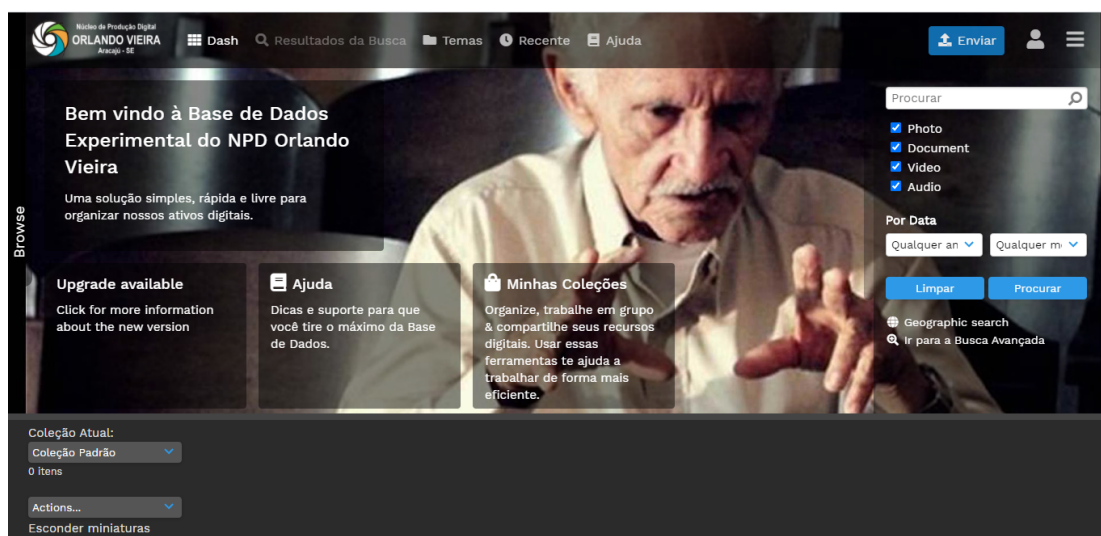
Núcleo de Produção Digital
ORLANDO VIEIRA
Aracajú - SE

Dash Resultados da Busca Temas Recente Ajuda

Enviar

Bem vindo à Base de Dados Experimental do NPD Orlando Vieira

Uma solução simples, rápida e livre para organizar nossos ativos digitais.

Browse

Procurar

Photo
Document
Video
Audio

Por Data

Qualquer an
Qualquer m

Limpar
Procurar

Geographic search
Ir para a Busca Avançada

Upgrade available
Click for more information about the new version

Ajuda
Dicas e suporte para que você tire o máximo da Base de Dados.

Minhas Coleções
Organize, trabalhe em grupo & compartilhe seus recursos digitais. Usar essas ferramentas te ajuda a trabalhar de forma mais eficiente.

Coleção Atual:
Coleção Padrão
0 itens

Actions...
Esconder miniaturas